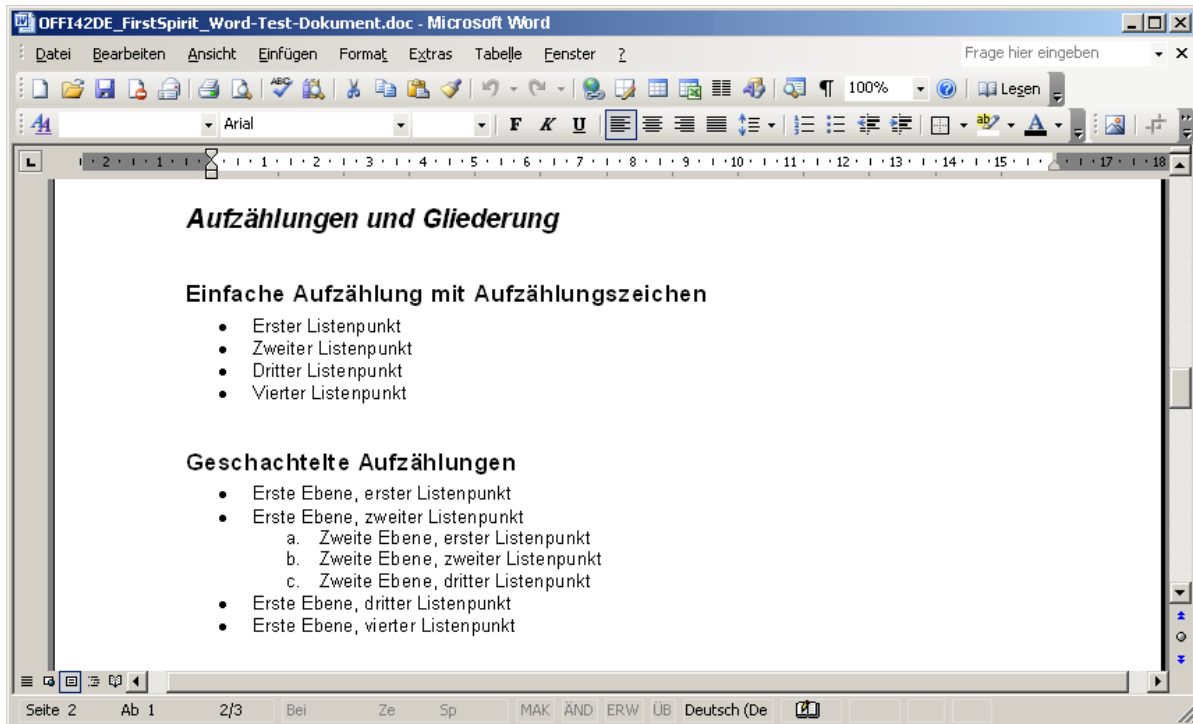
OFFI42DE_FirstSpirit_Word-Test-Dokument.doc - Microsoft Word

Datei Bearbeiten Ansicht Einfügen Format Extras Tabelle Fenster ?

Frage hier eingeben

100%

Lesen

Arial

F K U

· 2 · 1 · 1 · 1 · 1 · 2 · 3 · 4 · 5 · 6 · 7 · 8 · 9 · 10 · 11 · 12 · 13 · 14 · 15 · 17 · 18

Aufzählungen und Gliederung

Einfache Aufzählung mit Aufzählungszeichen

- Erster Listenpunkt
- Zweiter Listenpunkt
- Dritter Listenpunkt
- Vierter Listenpunkt

Geschachtelte Aufzählungen

- Erste Ebene, erster Listenpunkt
- Erste Ebene, zweiter Listenpunkt
  a. Zweite Ebene, erster Listenpunkt
  b. Zweite Ebene, zweiter Listenpunkt
  c. Zweite Ebene, dritter Listenpunkt
- Erste Ebene, dritter Listenpunkt
- Erste Ebene, vierter Listenpunkt

Seite 2 Ab 1 2/3 Bei Ze Sp MAK ÄND ERW ÜB Deutsch (De